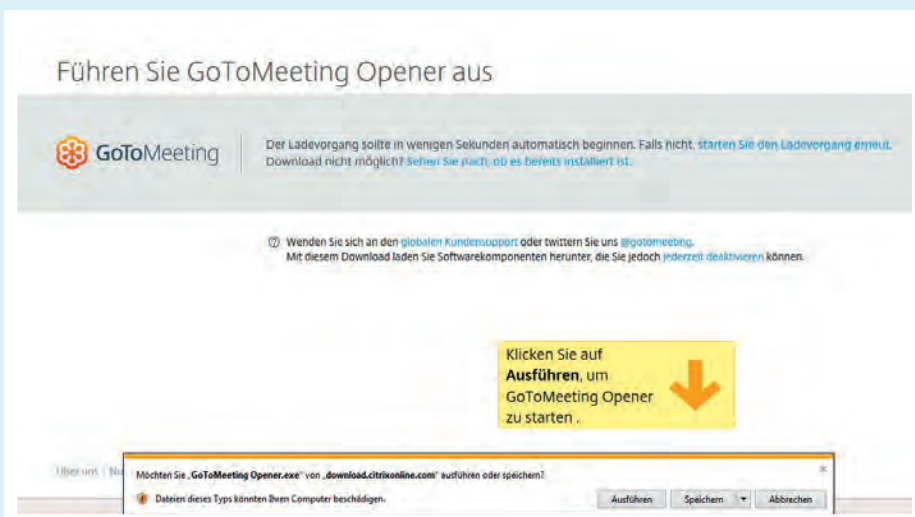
Führen Sie GoToMeeting Opener aus

GoToMeeting

Der Ladevorgang sollte in wenigen Sekunden automatisch beginnen. Falls nicht, starten Sie den Ladevorgang erneut. Download nicht möglich? Sehen Sie nach, ob es bereits installiert ist.

Wenden Sie sich an den globalen Kundensupport oder twittern Sie uns @gotomeeting. Mit diesem Download laden Sie Softwarekomponenten herunter, die Sie jedoch jederzeit deaktivieren können.

Klicken Sie auf **Ausführen**, um GoToMeeting Opener zu starten .

Über uns | Nu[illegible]

Möchten Sie „GoToMeeting Opener.exe" von „download.citrixonline.com" ausführen oder speichern?

Dateien dieses Typs könnten Ihren Computer beschädigen.

Ausführen | Speichern | Abbrechen